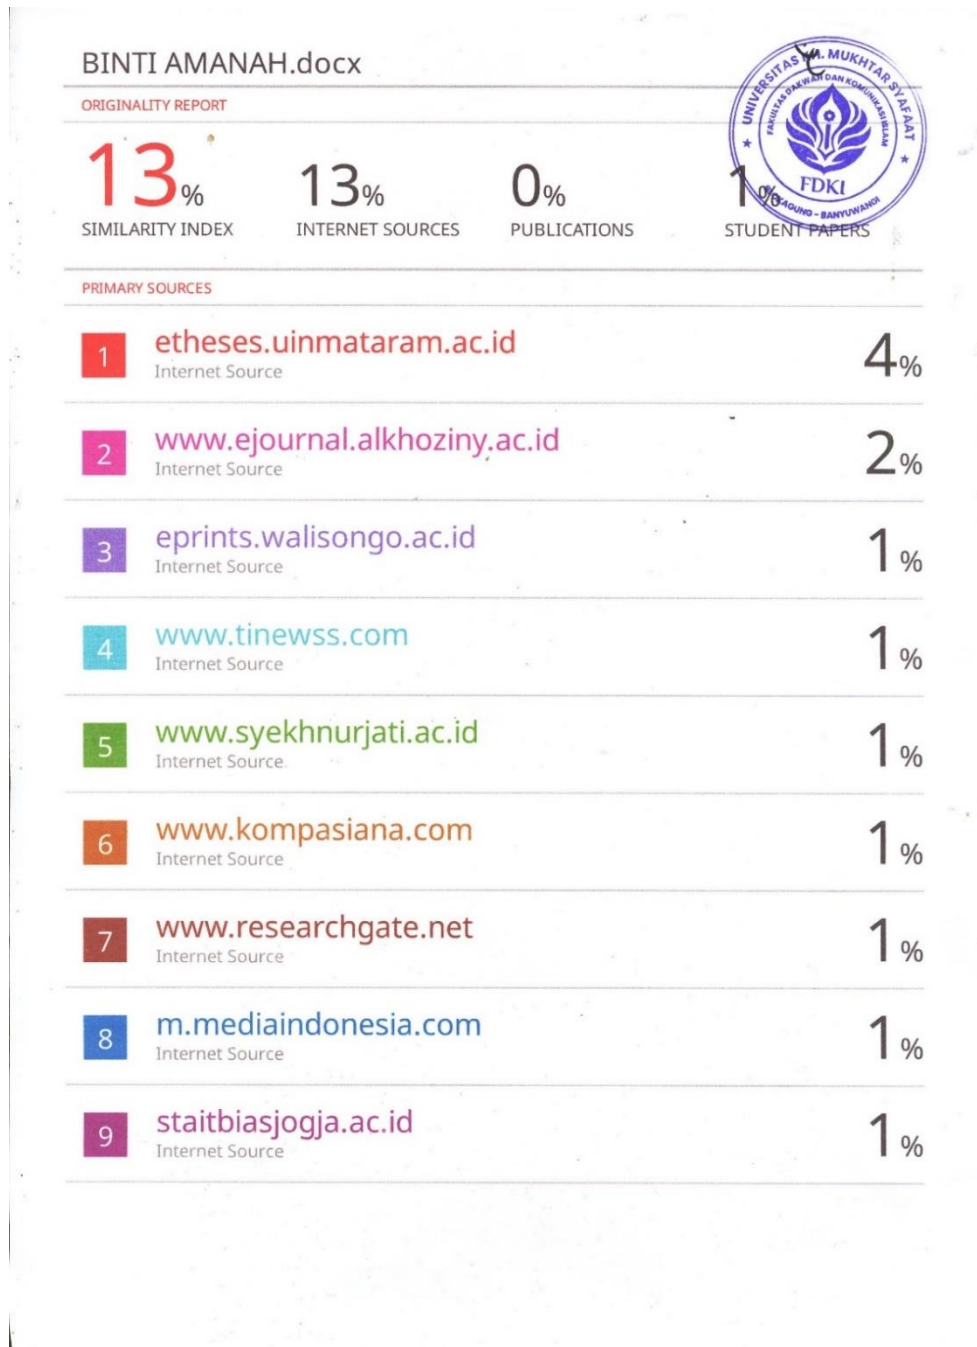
BINTI AMANAH.docx

ORIGINALITY REPORT

13%
SIMILARITY INDEX

13%
INTERNET SOURCES

0%
PUBLICATIONS

1%
STUDENT PAPERS

UNIVERSITAS KH. MUKHTAR SYAFAAT
FAKULTAS DAKWAH DAN KOMUNIKASI ISLAM
FDKI
BLOKAGUNG - BANYUWANGI

PRIMARY SOURCES

| | | |
|---|---|---|
| 1 | etheses.uinmataram.ac.id<br>Internet Source | 4% |
| 2 | www.ejournal.alkhoziny.ac.id<br>Internet Source | 2% |
| 3 | eprints.walisongo.ac.id<br>Internet Source | 1% |
| 4 | www.tinewss.com<br>Internet Source | 1% |
| 5 | www.syekhnurjati.ac.id<br>Internet Source | 1% |
| 6 | www.kompasiana.com<br>Internet Source | 1% |
| 7 | www.researchgate.net<br>Internet Source | 1% |
| 8 | m.mediaindonesia.com<br>Internet Source | 1% |
| 9 | staitbiasjogja.ac.id<br>Internet Source | 1% |